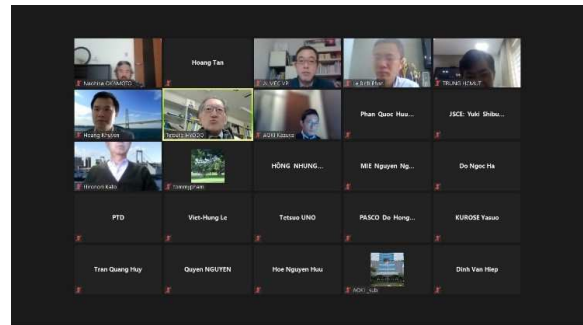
Naohiro OKAMOTO
Hoang Tan
ALVEC VN
Le Binh Hue
TRUNG HCMUT
Hoang Khuyen
Tetsuro HIGOO
AOKI Kazuya
Phan Quoc Huu...
JSCE: Yuki Shibu...
Hironori Kato
Sonnyphan
HỒNG NHUNG...
MIE Nguyen Ng...
Do Ngoc Ha
PTD
Viet-Hung Le
Tetsuo UNO
PASCO Do Hong...
KUROSE Yasuo
Tran Quang Huy
Quyen NGUYEN
Hoe Nguyen Huu
IOCO_sub
Dinh Van Hiep